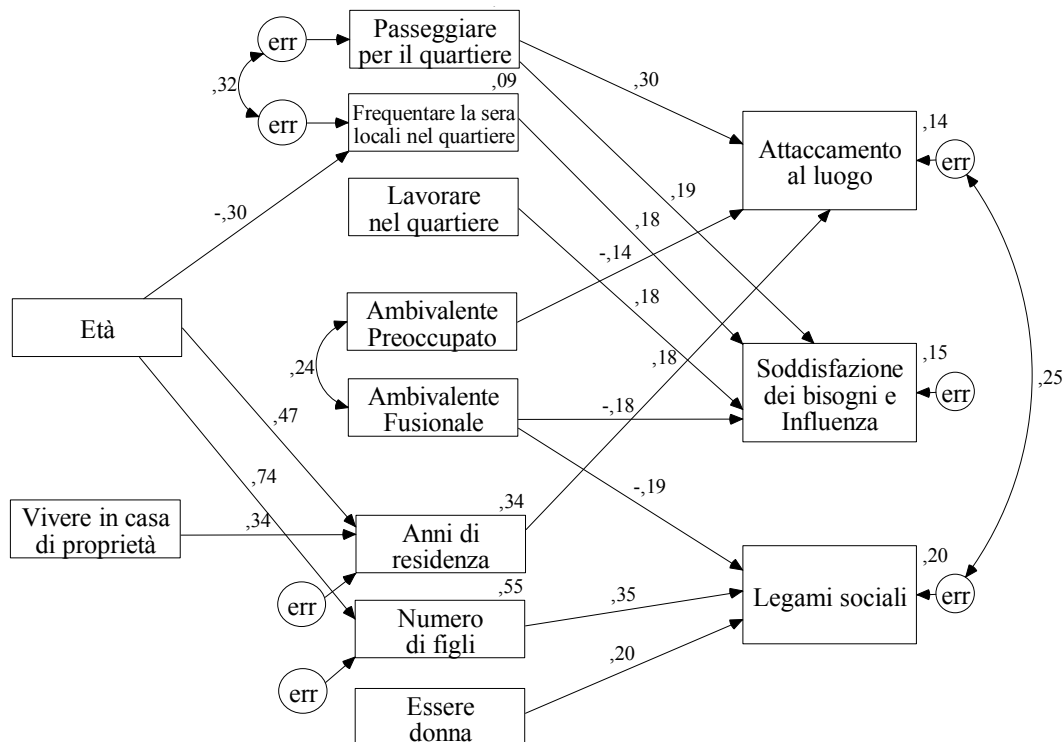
err

Passeggiare per il quartiere

,32

err

,09

Frequentare la sera locali nel quartiere

,30

,14

Attaccamento al luogo

err

-,30

Lavorare nel quartiere

,19

,18

-,14

Ambivalente Preoccupato

,18

Età

,24

,18

,15

Soddisfazione dei bisogni e Influenza

err

,25

Ambivalente Fusionale

-,18

,47

-,19

,74

,34

Vivere in casa di proprietà

,34

Anni di residenza

err

,55

,20

Numero di figli

,35

Legami sociali

err

,20

err

Essere donna